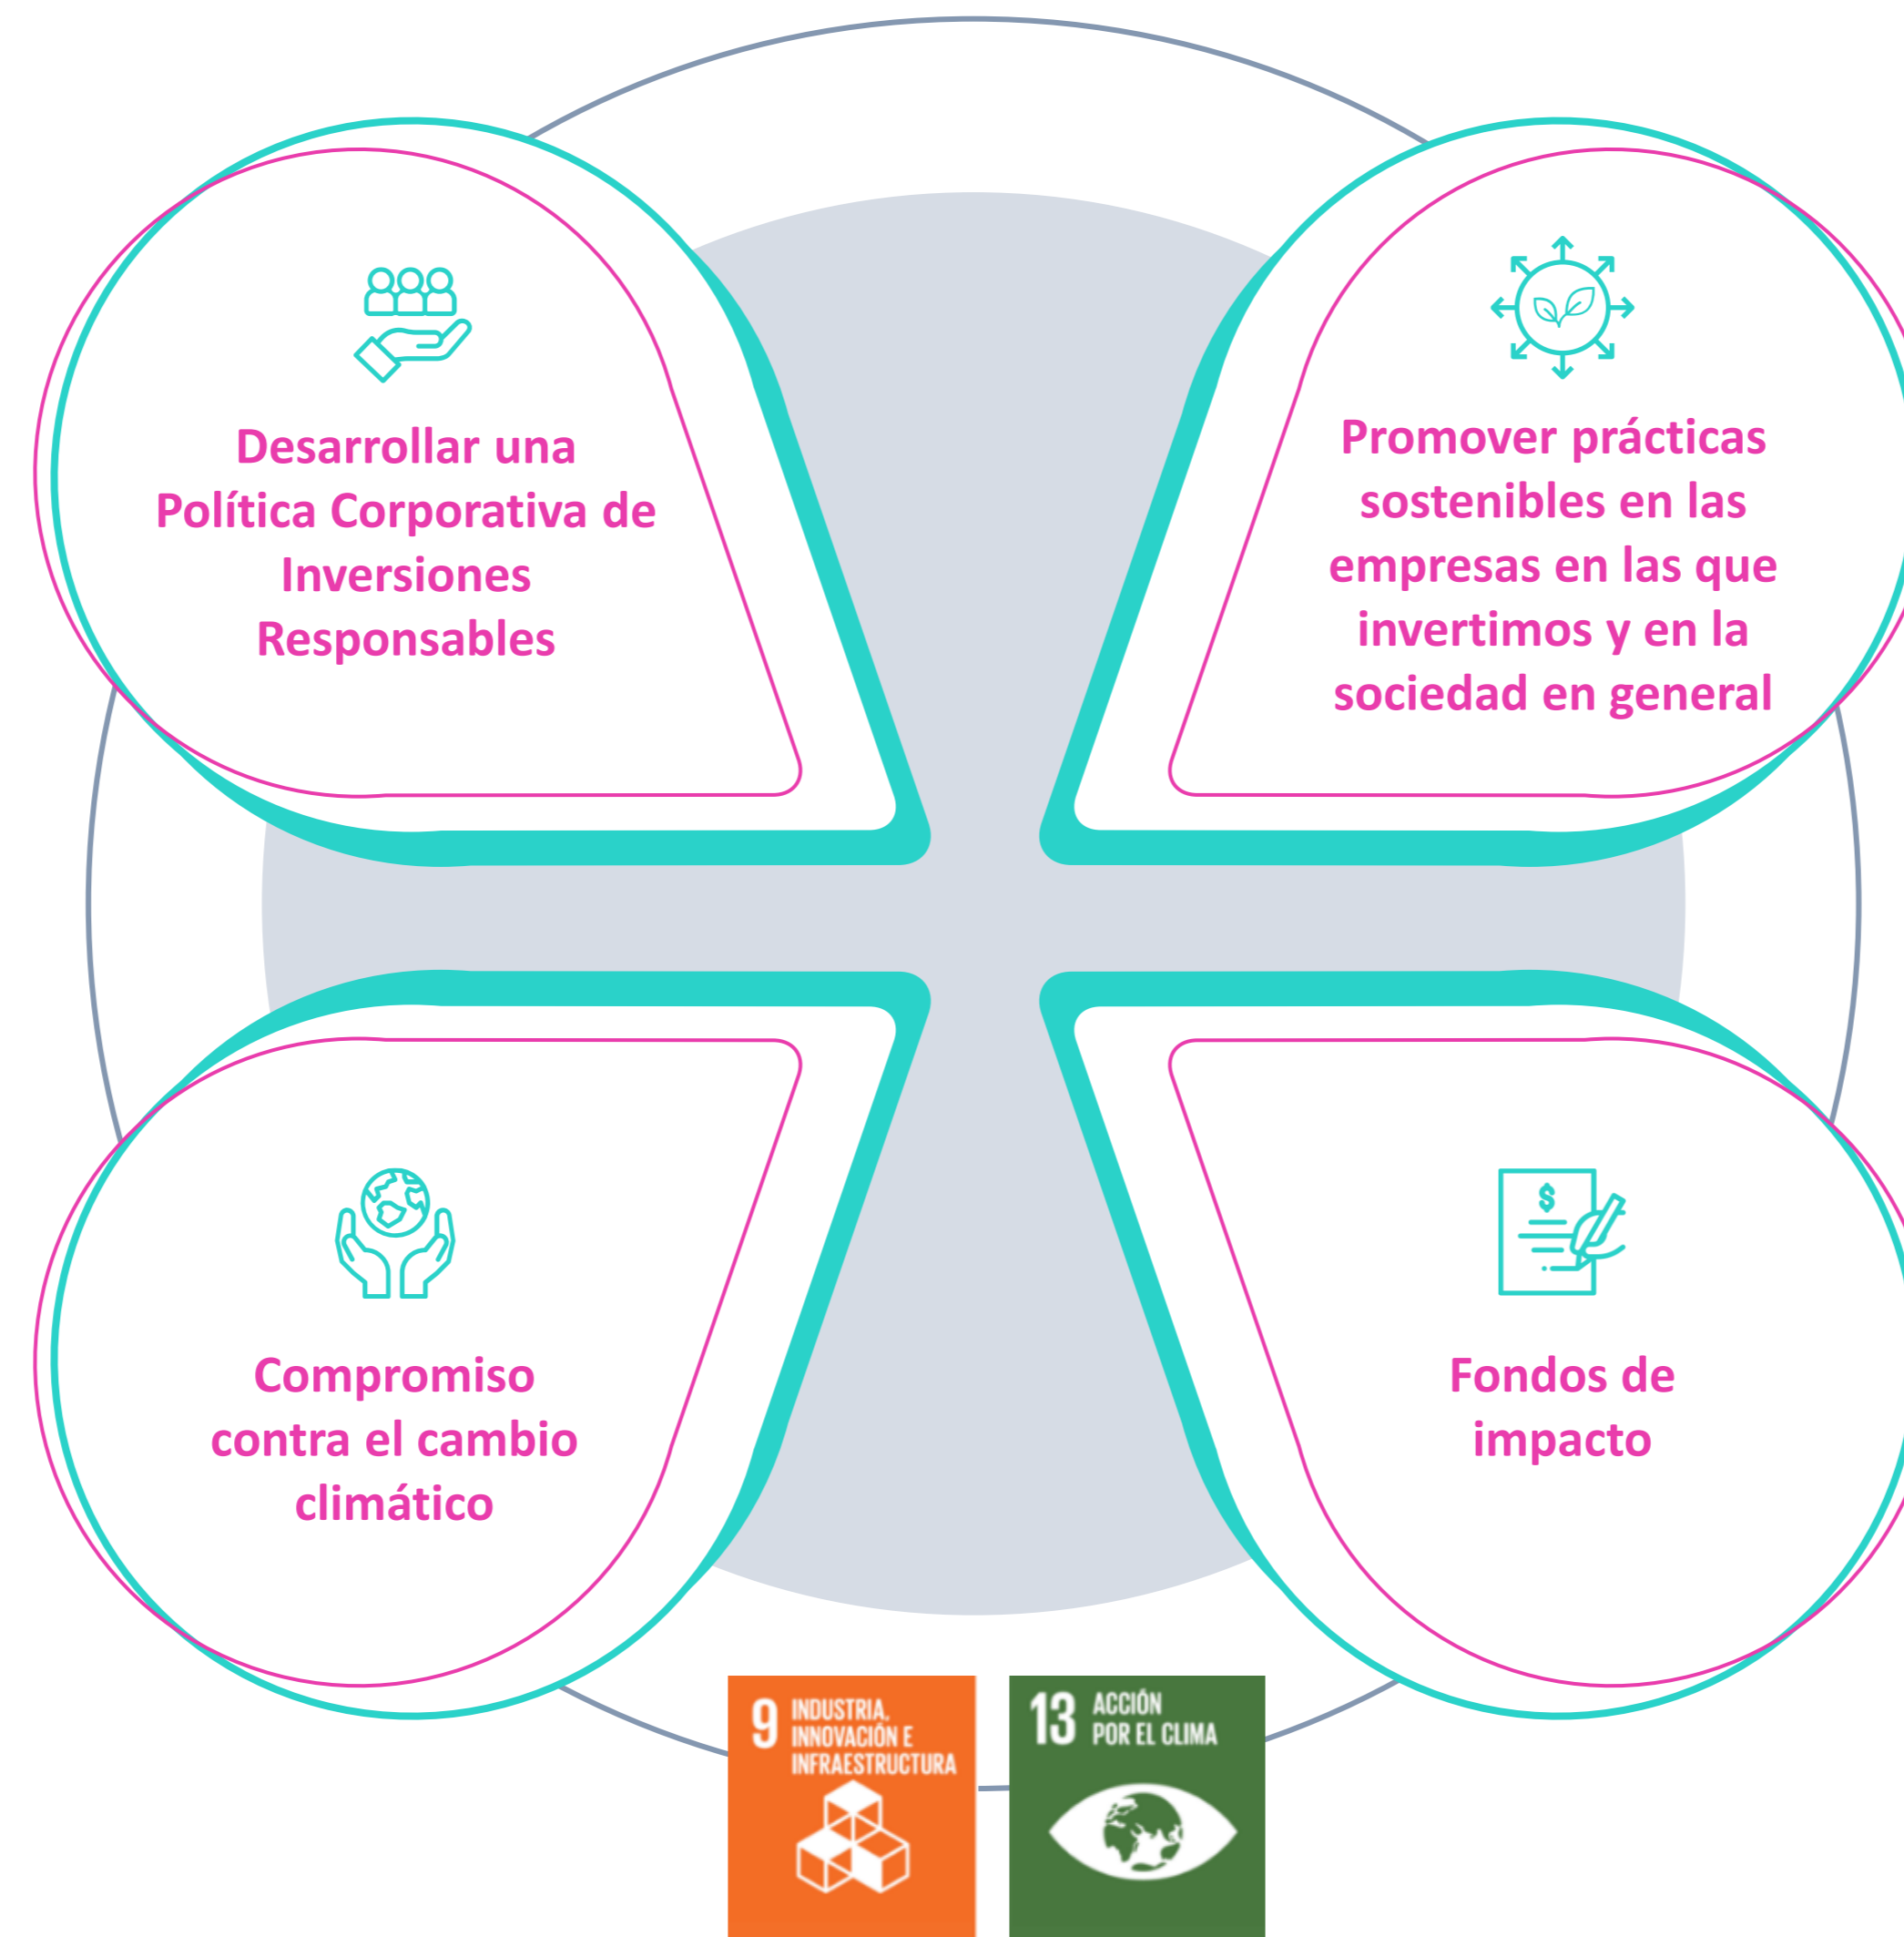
Desarrollar una Política Corporativa de Inversiones Responsables

Promover prácticas sostenibles en las empresas en las que invertimos y en la sociedad en general

Compromiso contra el cambio climático

$

Fondos de impacto

9 INDUSTRIA, INNOVACIÓN E INFRAESTRUCTURA

13 ACCIÓN POR EL CLIMA